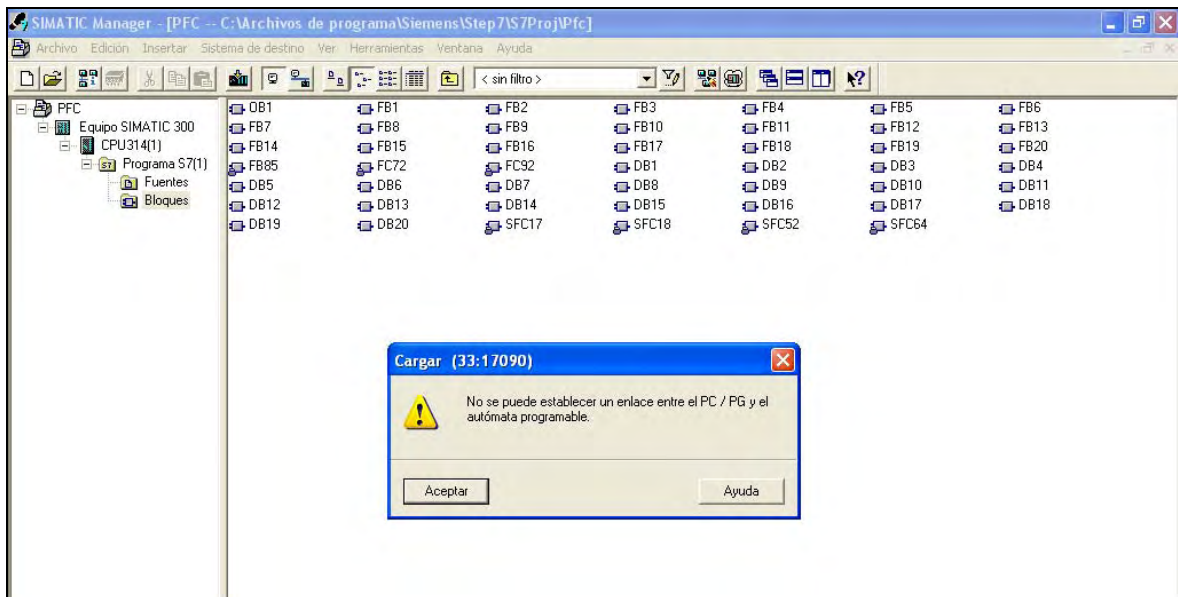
SIMATIC Manager - [PFC -- C:\Archivos de programa\Siemens\Step7\S7Proj\Pfc]

Archivo Edición Insertar Sistema de destino Ver Herramientas Ventana Ayuda

< sin filtro >

PFC
Equipo SIMATIC 300
CPU314(1)
Programa S7(1)
Fuentes
Bloques

| | | | | | | |
|---|---|---|---|---|---|---|
| OB1 | FB1 | FB2 | FB3 | FB4 | FB5 | FB6 |
| FB7 | FB8 | FB9 | FB10 | FB11 | FB12 | FB13 |
| FB14 | FB15 | FB16 | FB17 | FB18 | FB19 | FB20 |
| FB85 | FC72 | FC92 | DB1 | DB2 | DB3 | DB4 |
| DB5 | DB6 | DB7 | DB8 | DB9 | DB10 | DB11 |
| DB12 | DB13 | DB14 | DB15 | DB16 | DB17 | DB18 |
| DB19 | DB20 | SFC17 | SFC18 | SFC52 | SFC64 | |

Cargar (33:17090)

No se puede establecer un enlace entre el PC / PG y el autómata programable.

Aceptar

Ayuda